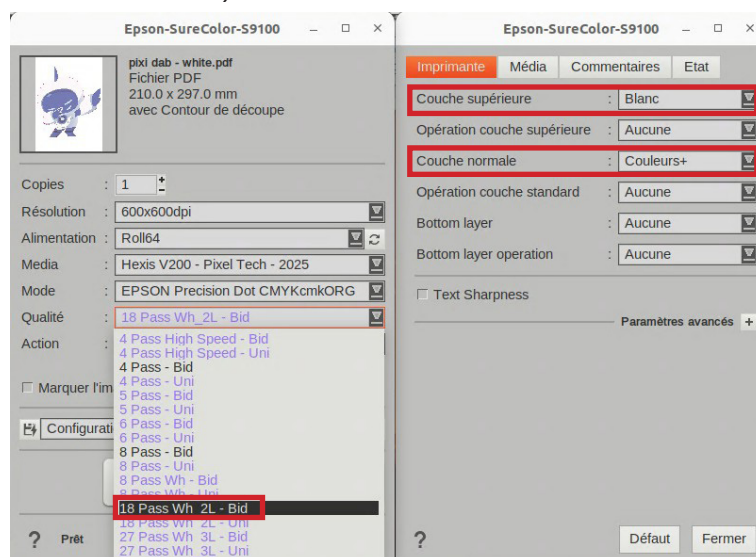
Epson-SureColor-S9100

pixi dab - white.pdf
Fichier PDF
210.0 x 297.0 mm
avec Contour de découpe

Copies : 1
Résolution : 600x600dpi
Alimentation : Roll64
Media : Hexis V200 - Pixel Tech - 2025
Mode : EPSON Precision Dot CMYKcmkORG
Qualité : 18 Pass Wh_2L - Bid
Action :

4 Pass High Speed - Bid
4 Pass High Speed - Uni
4 Pass - Bid
4 Pass - Uni
5 Pass - Bid
5 Pass - Uni
6 Pass - Bid
6 Pass - Uni
8 Pass - Bid
8 Pass - Uni
8 Pass Wh - Bid
8 Pass Wh - Uni
18 Pass Wh 2L - Bid
18 Pass Wh 2L - Uni
27 Pass Wh 3L - Bid
27 Pass Wh 3L - Uni

Marquer l'im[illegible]
Configurati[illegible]

? Prêt

Epson-SureColor-S9100

Imprimante | Média | Commentaires | Etat

Couche supérieure : Blanc
Opération couche supérieure : Aucune
Couche normale : Couleurs+
Opération couche standard : Aucune
Bottom layer : Aucune
Bottom layer operation : Aucune

Text Sharpness

Paramètres avancés +

?
Défaut | Fermer